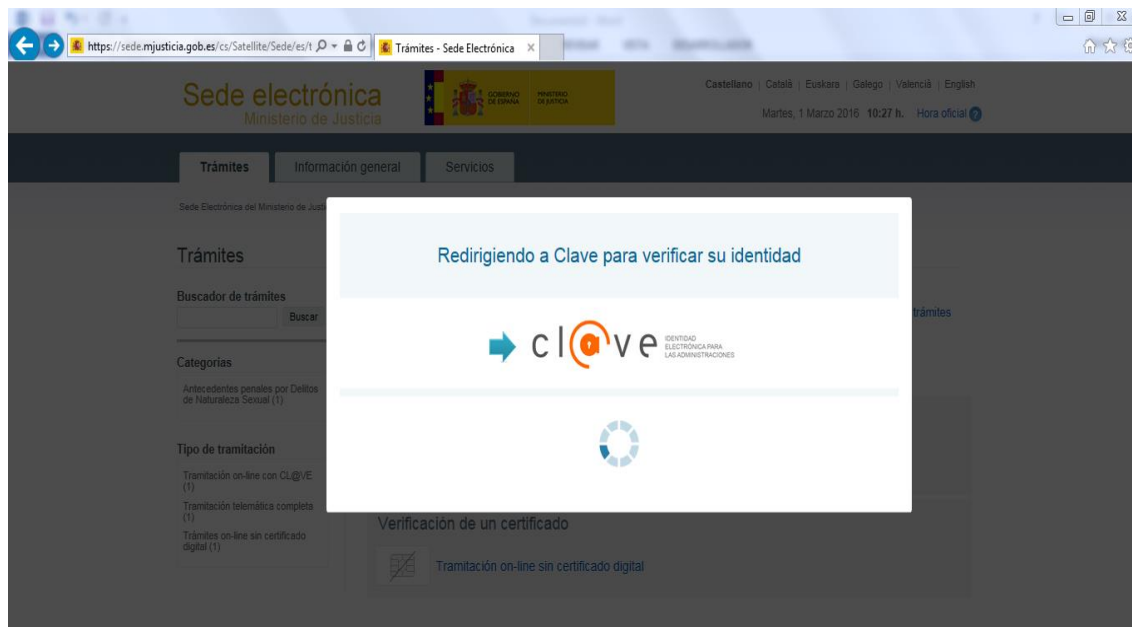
https://sede.mjusticia.gob.es/cs/Satellite/Sede/es/t
Trámites - Sede Electrónica

Sede electrónica
Ministerio de Justicia
GOBIERNO DE ESPAÑA
MINISTERIO DE JUSTICIA

Castellano | Català | Euskara | Galego | Valencià | English
Martes, 1 Marzo 2016 10:27 h. Hora oficial

Trámites
Información general
Servicios

Sede Electrónica del Ministerio de Just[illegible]

Trámites

Buscador de trámites
Buscar

Categorías
Antecedentes penales por Delitos de Naturaleza Sexual (1)

Tipo de tramitación
Tramitación on-line con CL@VE (1)
Tramitación telemática completa (1)
Trámites on-line sin certificado digital (1)

trámites

Verificación de un certificado
Tramitación on-line sin certificado digital

Redirigiendo a Clave para verificar su identidad

cl@ve
IDENTIDAD ELECTRÓNICA PARA LAS ADMINISTRACIONES